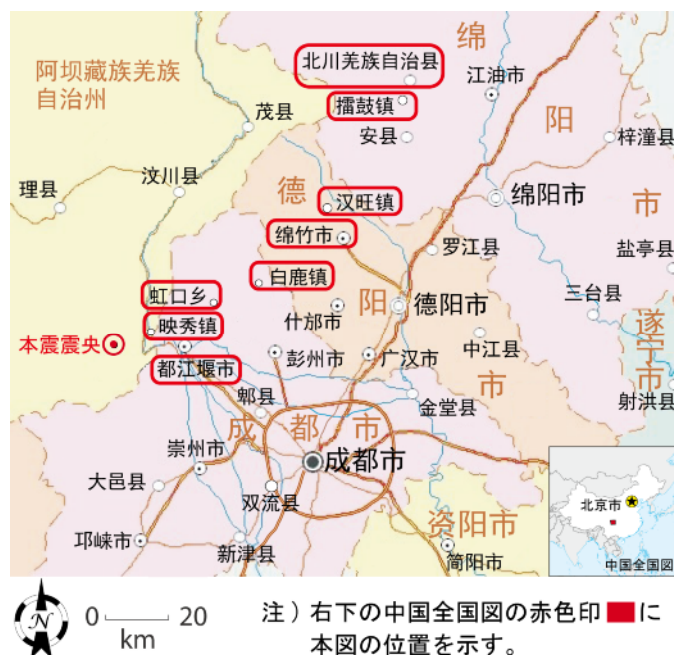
绵
阿坝藏族羌族自治州
北川羌族自治县
江油市
擂鼓镇
阳
茂县
安县
梓潼县
汶川县
德
汉旺镇
绵阳市
理县
市
绵竹市
罗江县
盐亭县
白鹿镇
阳
德阳市
三台县
虹口乡
什邡市
映秀镇
遂
本震震央
都江堰市
彭州市
广汉市
中江县
宁
市
郫县
市
金堂县
射洪县
成
都
市
崇州市
成都市
北京市
大邑县
双流县
资阳市
中国全国図
邛崃市
新津县
简阳市
N
0
20
km
注）右下の中国全国図の赤色印に本図の位置を示す。